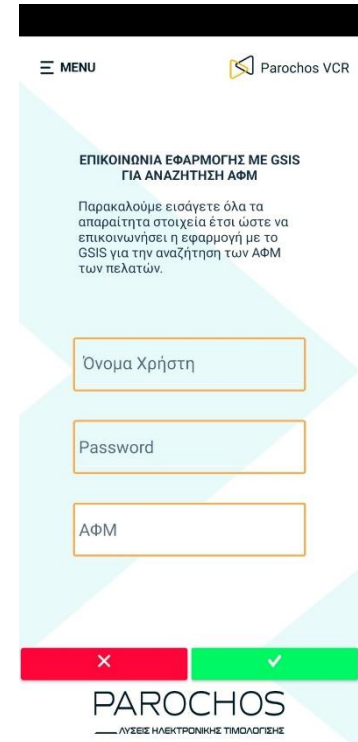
☰ MENU

Parochos VCR

ΕΠΙΚΟΙΝΩΝΙΑ ΕΦΑΡΜΟΓΗΣ ΜΕ GSIS ΓΙΑ ΑΝΑΖΗΤΗΣΗ ΑΦΜ

Παρακαλούμε εισάγετε όλα τα απαραίτητα στοιχεία έτσι ώστε να επικοινωνήσει η εφαρμογή με το GSIS για την αναζήτηση των ΑΦΜ των πελατών.

Όνομα Χρήστη

Password

ΑΦΜ

✕

✓

PAROCHOS

ΛΥΣΕΙΣ ΗΛΕΚΤΡΟΝΙΚΗΣ ΤΙΜΟΛΟΓΗΣΗΣ